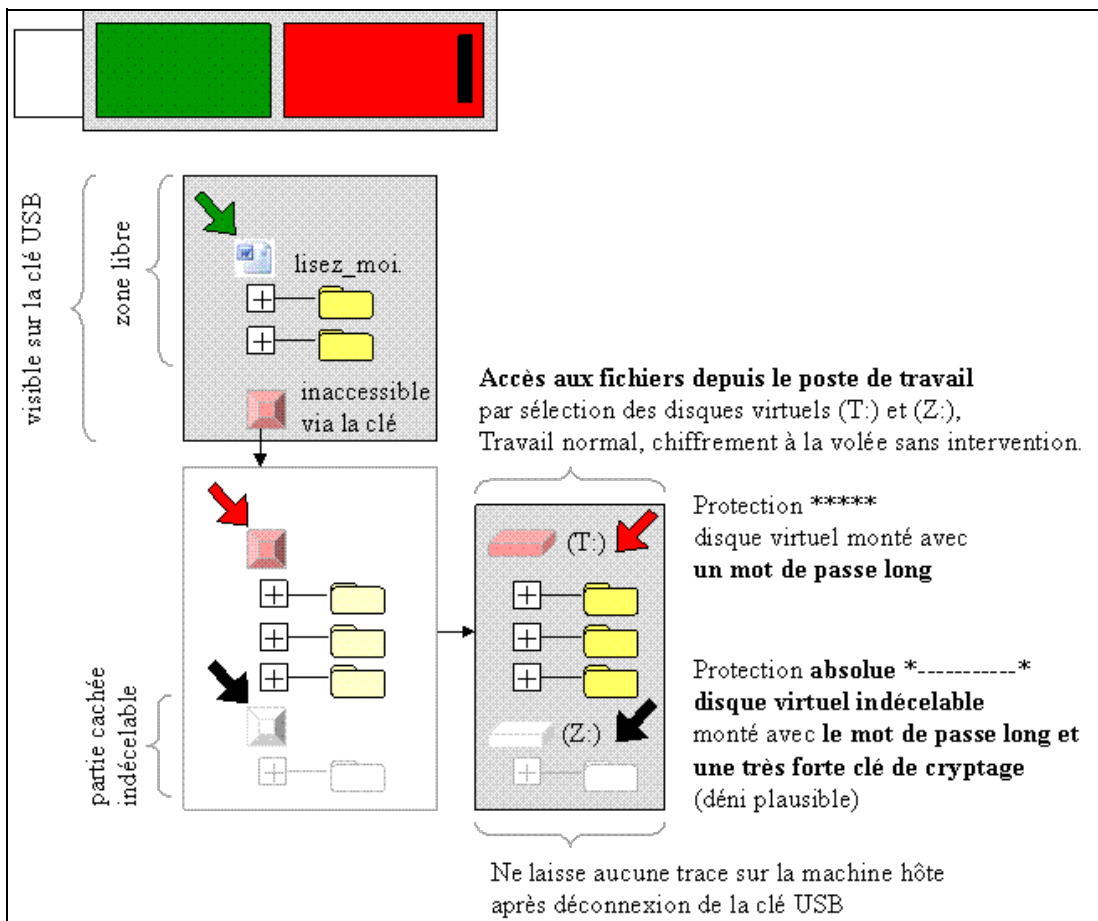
visible sur la clé USB

zone libre

lisez_moi.

inaccessible via la clé

Accès aux fichiers depuis le poste de travail par sélection des disques virtuels (T:) et (Z:), Travail normal, chiffrement à la volée sans intervention.

(T:)

Protection *****
disque virtuel monté avec **un mot de passe long**

Protection **absolue** *-----------*
**disque virtuel indécelable**
monté avec **le mot de passe long et une très forte clé de cryptage**
(déni plausible)

partie cachée indécelable

(Z:)

Ne laisse aucune trace sur la machine hôte après déconnexion de la clé USB